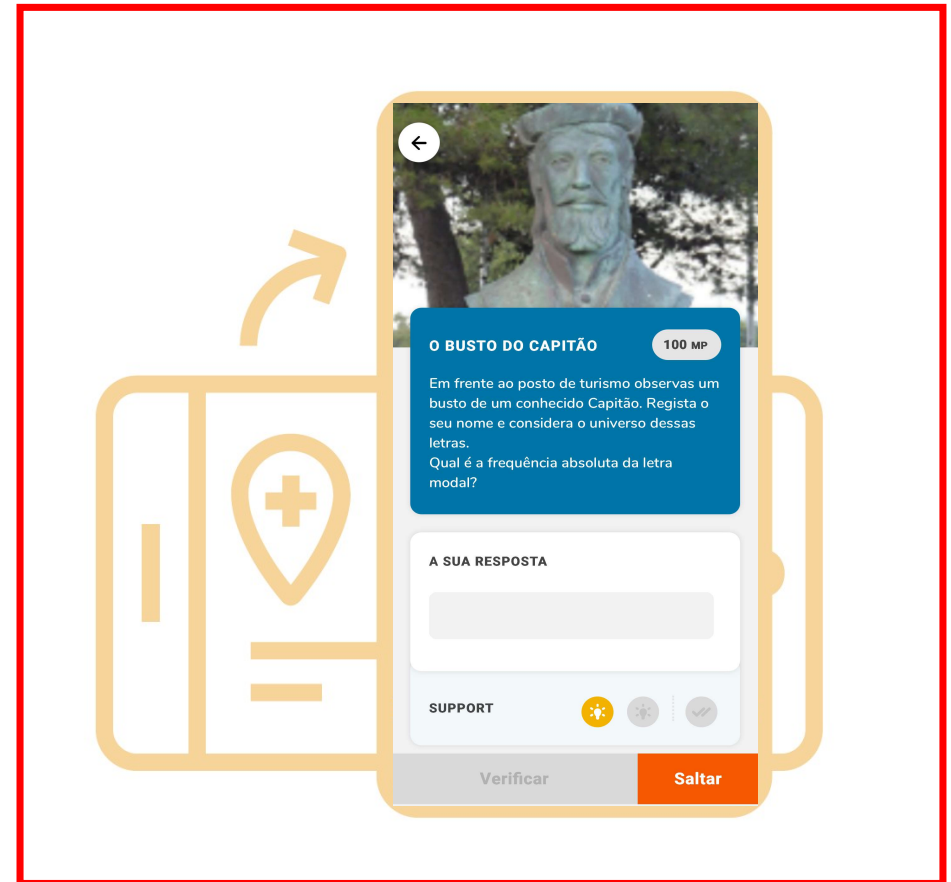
O BUSTO DO CAPITÃO

100 MP

Em frente ao posto de turismo observas um busto de um conhecido Capitão. Regista o seu nome e considera o universo dessas letras.
Qual é a frequência absoluta da letra modal?

A SUA RESPOSTA

SUPPORT

Verificar

Saltar